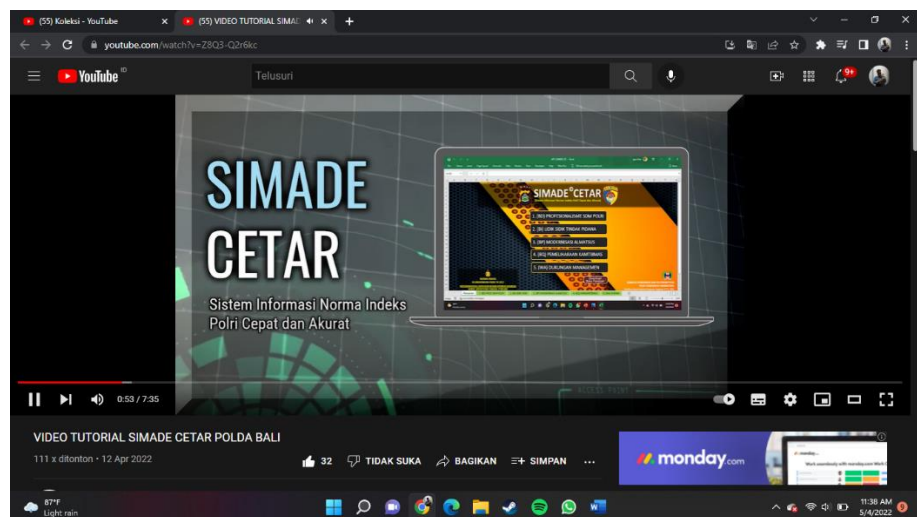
(55) Koleksi - YouTube
(55) VIDEO TUTORIAL SIMAD
youtube.com/watch?v=Z8Q3-Q2r6kc
YouTube ID
Telusuri
9+

SIMADE
CETAR
Sistem Informasi Norma Indeks Polri Cepat dan Akurat

SIMADE CETAR
1. [M] PROFESIONALISME SDM POLRI
2. [B] UDIK DIDIK TINGGI PIDANA
3. [M] MODERNISASI ALANTSUS
4. [KS] PEMELIHARAAN KAMTIBMAS
5. [MA] DUKUNGAN MANAJEMEN

0:53 / 7:35

VIDEO TUTORIAL SIMADE CETAR POLDA BALI
111 x ditonton · 12 Apr 2022
32
TIDAK SUKA
BAGIKAN
SIMPAN
...
monday.com

87°F
Light rain
11:38 AM
5/4/2022
9